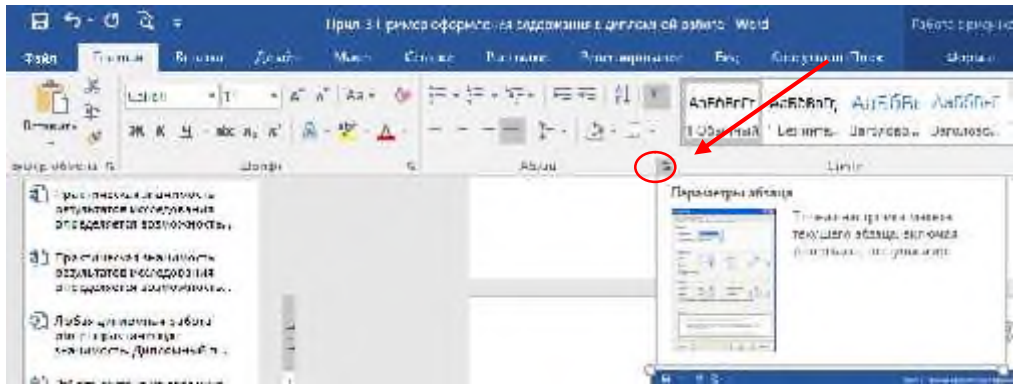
Прил 3 Пример оформления содержания в дипломной работе - Word

Работа с рисунк

Файл | Главная | Вставка | Дизайн | Макет | Ссылки | Рассылки | Рецензирование | Вид | Отправить на Поиск | Формат

Вставить

Буфер обмена

Calibri | 11 | A˄ A˅ | Aa

Ж К Ч abc x₂ x²

Шрифт

Абзац

АаБбВвГг, | АаБбВвГг, | АаБбВв | АаБбВвГ

1 Обычный | 1 Без инте... | Заголово... | Заголово...

Стили

Практическая значимость результатов исследования определяется возможность...

Практическая значимость результатов исследования определяется возможность...

Любая дипломная работа должна иметь практическую значимость. Дипломный п...

Параметры абзаца

Точная настройка макета текущего абзаца, включая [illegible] отступы и интервалы.